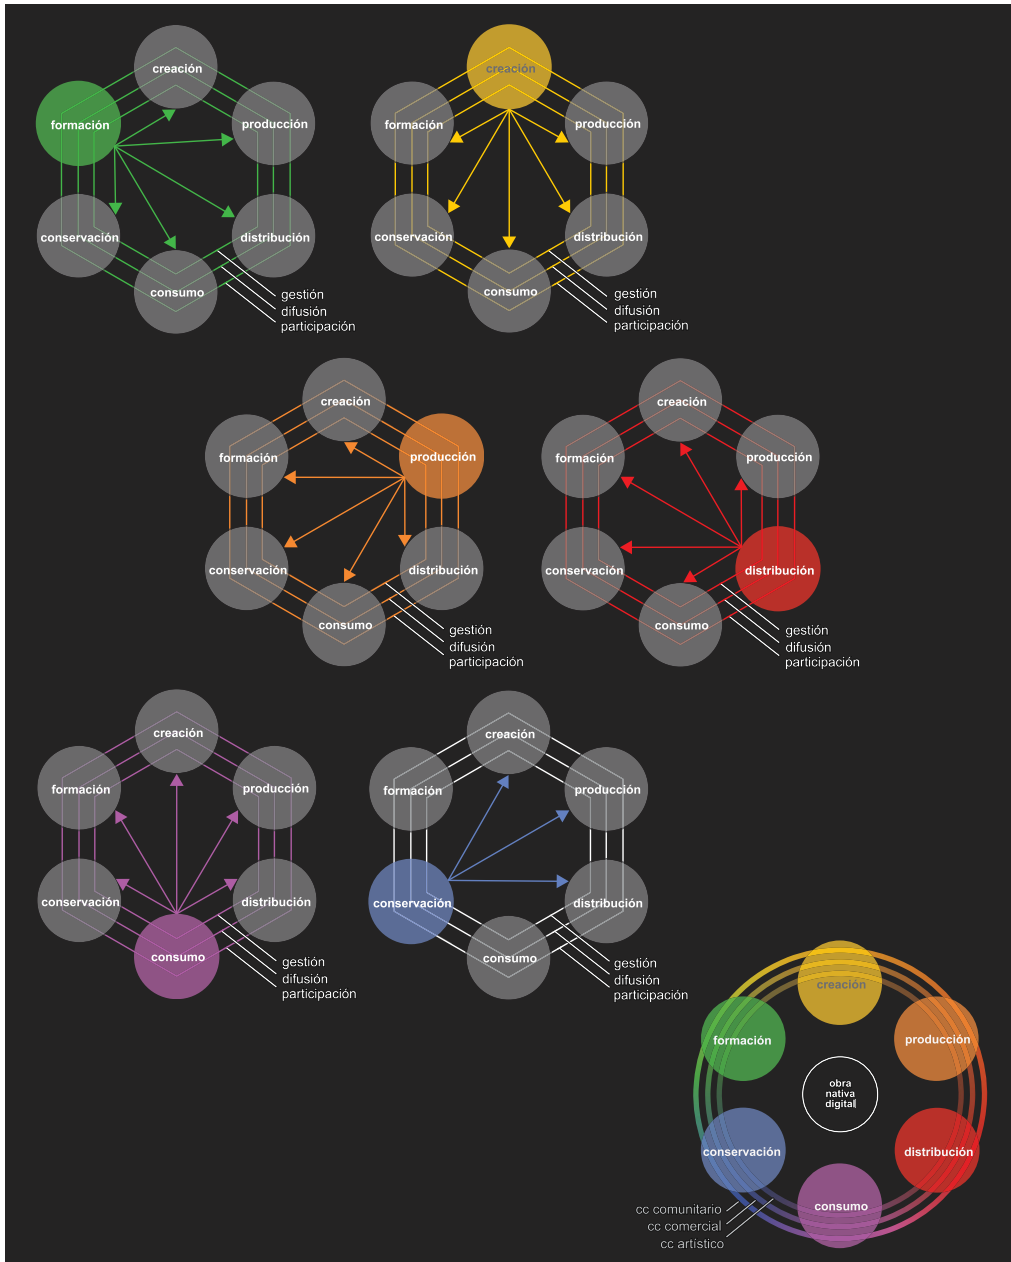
creación
formación
producción
conservación
distribución
consumo
gestión
difusión
participación

creación
formación
producción
conservación
distribución
consumo
gestión
difusión
participación

creación
formación
producción
conservación
distribución
consumo
gestión
difusión
participación

creación
formación
producción
conservación
distribución
consumo
gestión
difusión
participación

creación
formación
producción
conservación
distribución
consumo
gestión
difusión
participación

creación
formación
producción
conservación
distribución
consumo
gestión
difusión
participación

creación
formación
producción
obra nativa digital
conservación
distribución
consumo
cc comunitario
cc comercial
cc artístico